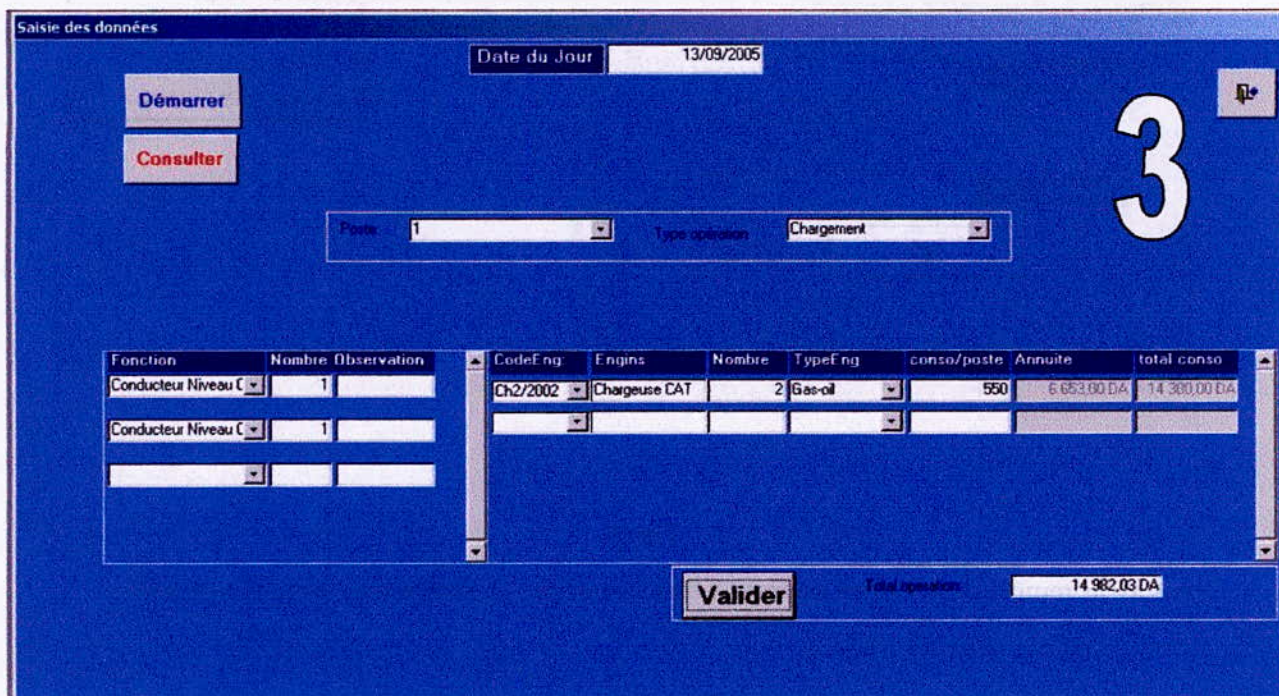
Saisie des données

Date du Jour 13/09/2005

Démarrer

Consulter

3

Poste 1

Type opération Chargement

| Fonction | Nombre | Observation |
|---|---|---|
| Conducteur Niveau C | 1 | |
| Conducteur Niveau C | 1 | |
| | | |

| CodeEng | Engins | Nombre | TypeEng | conso/poste | Annuite | total conso |
|---|---|---|---|---|---|---|
| Ch2/2002 | Chargeuse CAT | 2 | Gas-oil | 550 | 6 653,60 DA | 14 300,00 DA |
| | | | | | | |

Valider

Total opération 14 982,03 DA